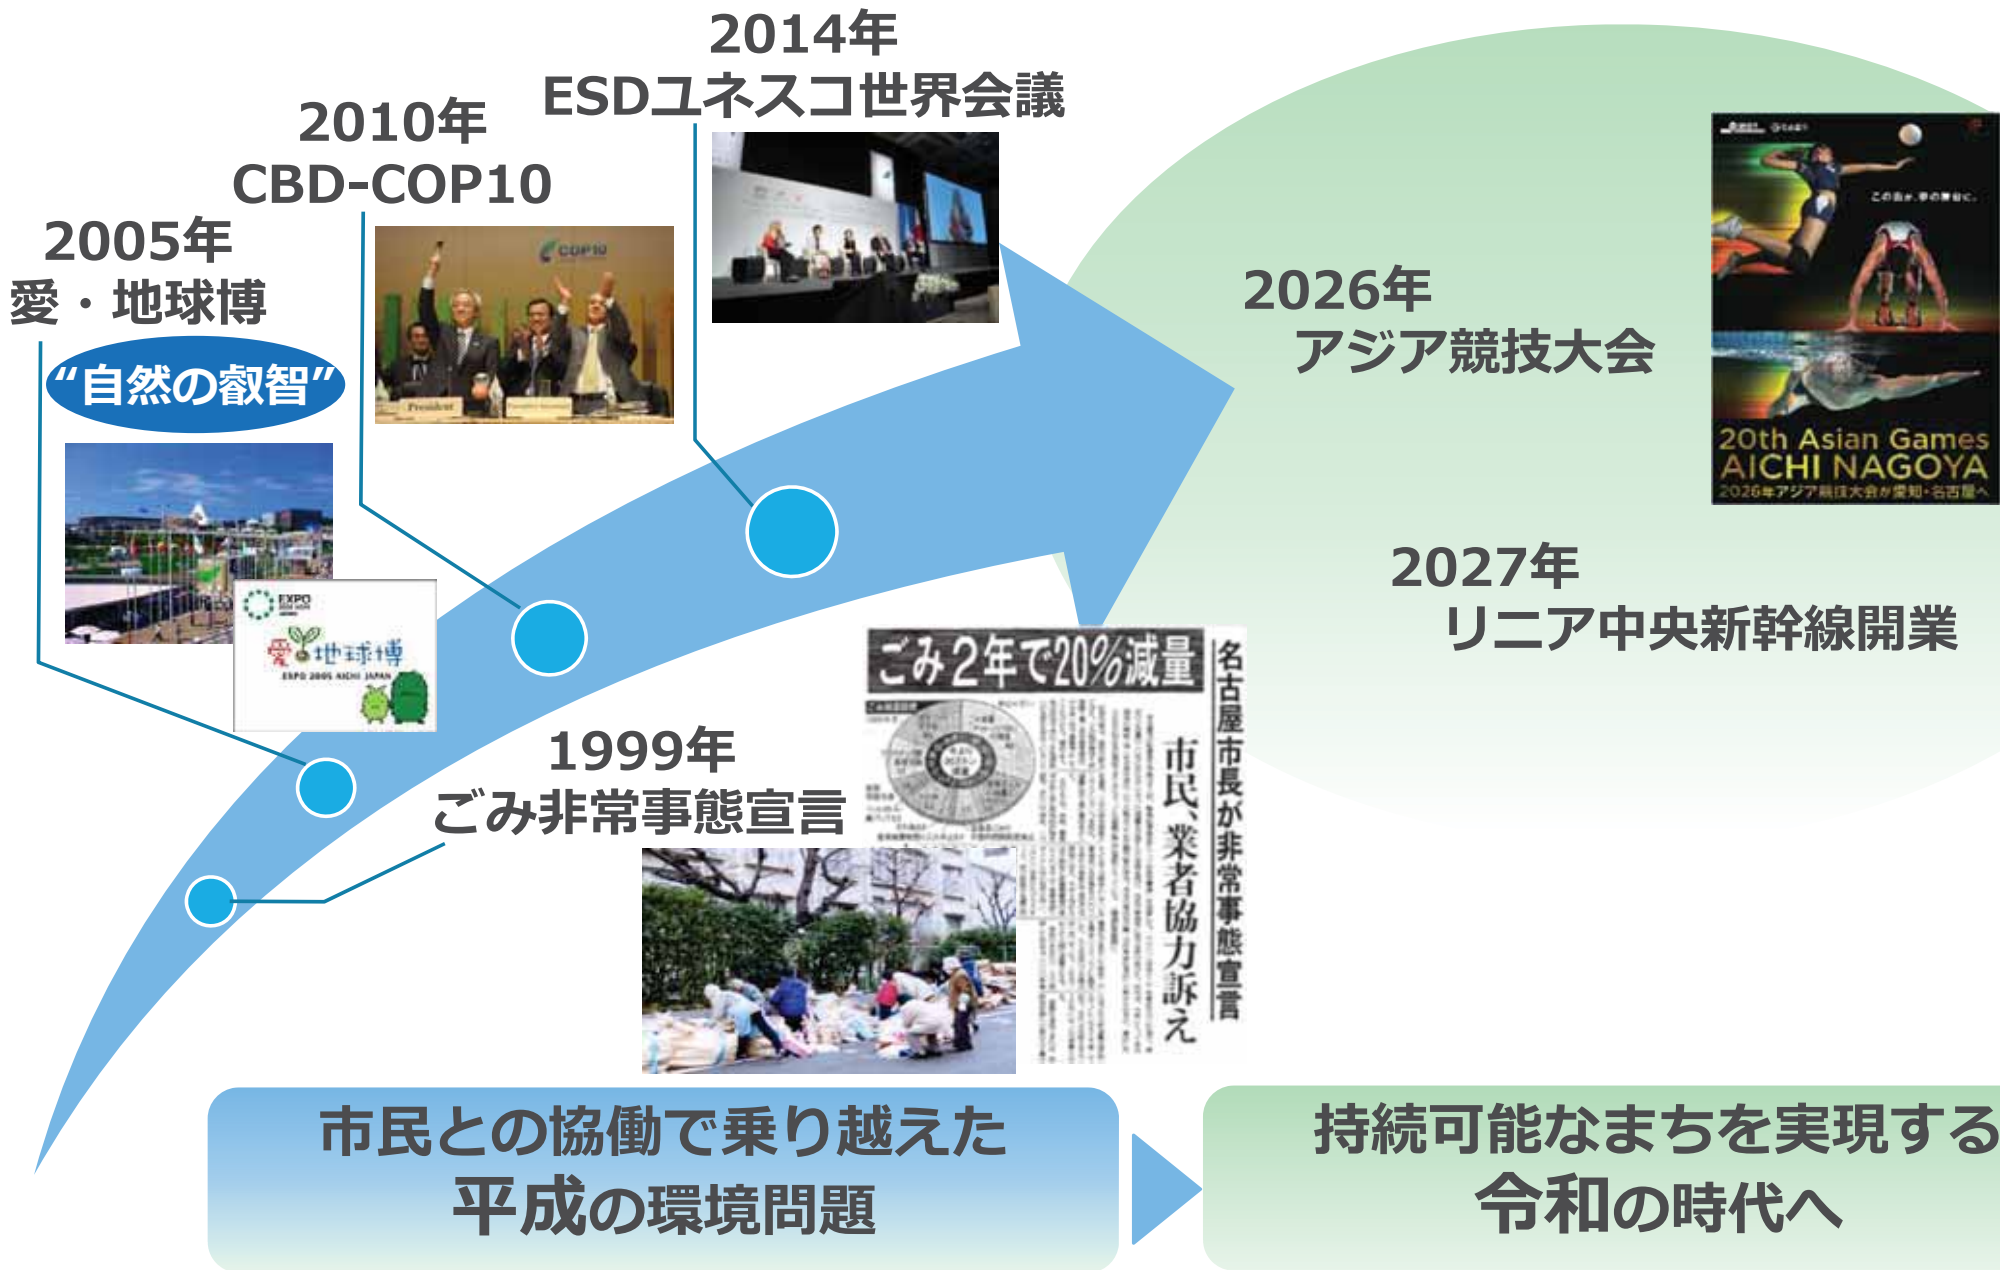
2014年
ESDユネスコ世界会議

2010年
CBD-COP10

2005年
愛・地球博

"自然の叡智"

EXPO
愛・地球博
EXPO 2005 AICHI JAPAN

COP10

2026年
アジア競技大会

20th Asian Games
AICHI NAGOYA
2026年アジア競技大会が愛知・名古屋へ

2027年
リニア中央新幹線開業

ごみ2年で20%減量
名古屋市長が非常事態宣言
市民、業者協力訴え

1999年
ごみ非常事態宣言

市民との協働で乗り越えた
平成の環境問題

持続可能なまちを実現する
令和の時代へ